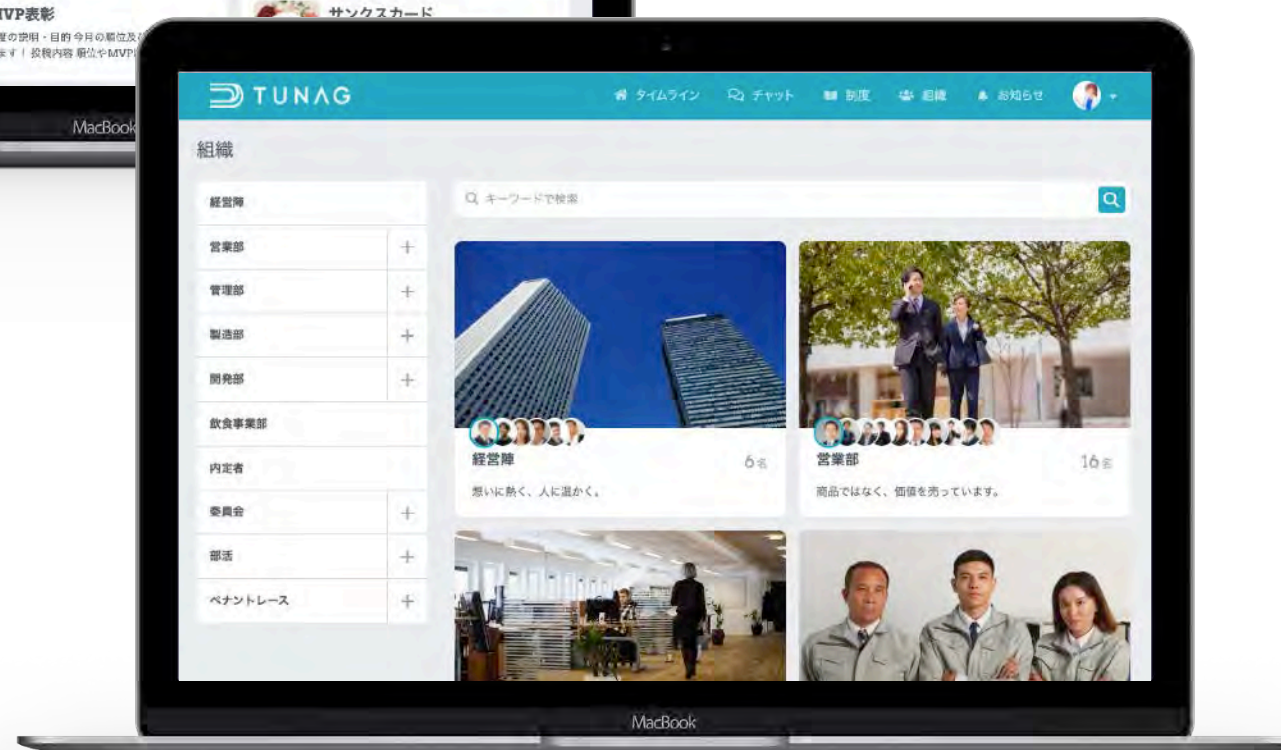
MVP表彰
度の説明・目的 今月の順位及び
ます！ 投稿内容 順位やMVP

サンクスカード

MacBook

TUNAG

タイムライン　チャット　制度　組織　お知らせ

組織

経営陣
営業部 +
管理部 +
製造部 +
開発部 +
飲食事業部
内定者
委員会 +
部活 +
ペナントレース +

キーワードで検索

経営陣 6名
想いに熱く、人に温かく。

営業部 16名
商品ではなく、価値を売っています。

MacBook